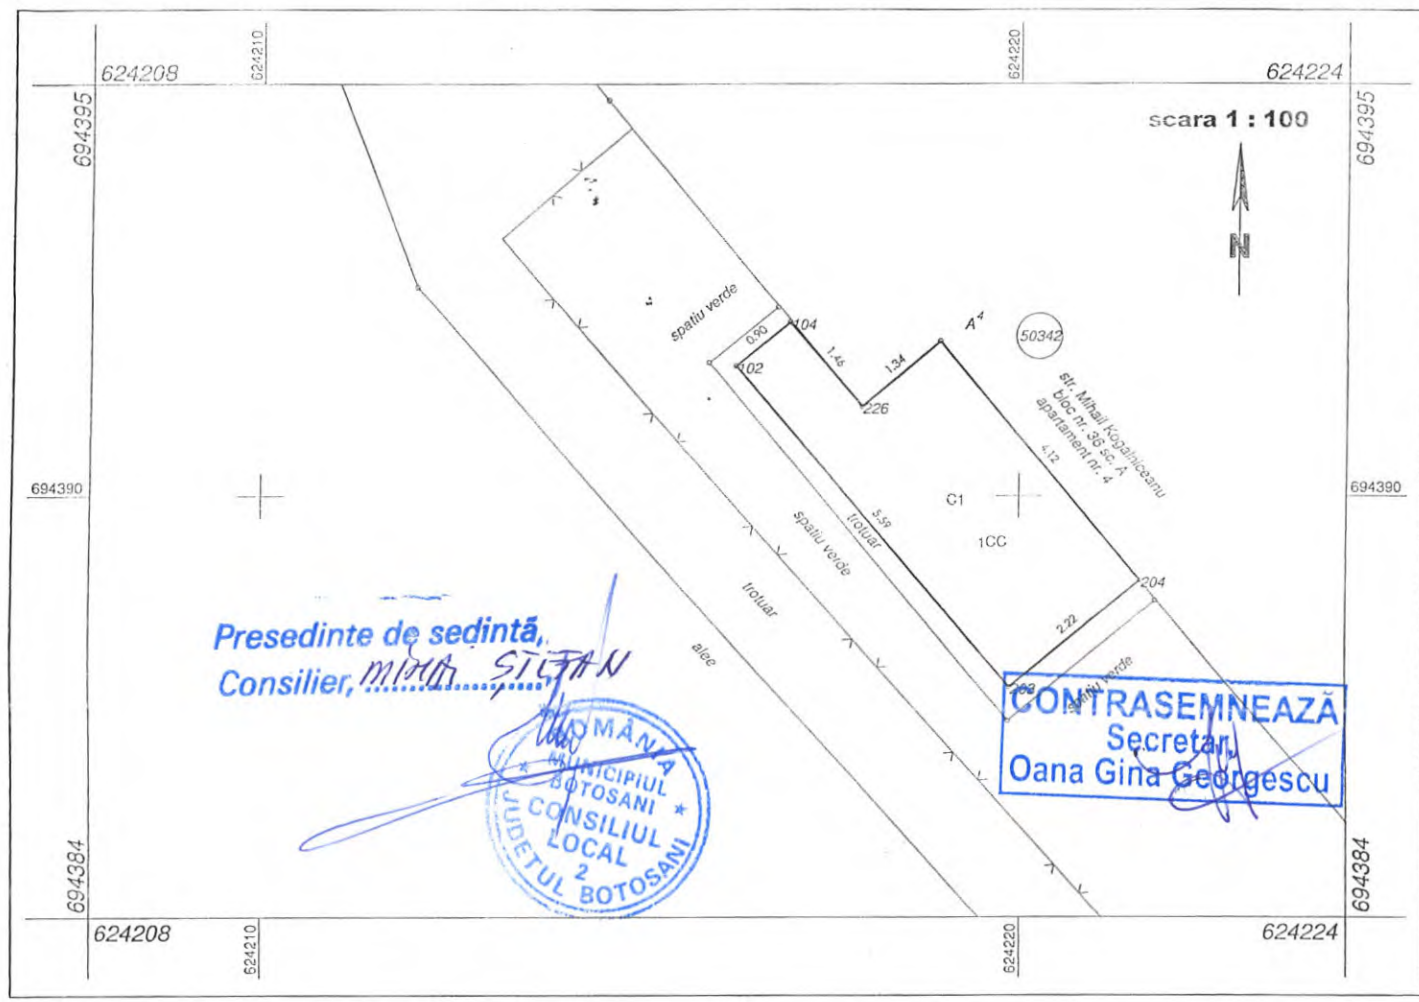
624208
624210
624220
624224
694395
694395
scara 1 : 100
N
spatiu verde
0.90
104
A4
50342
102
1.46
1.34
226
str. Mihail Kogalniceanu bloc nr. 36 sc. A apartament nr. 4
4.12
694390
694390
C1
1CC
5.59
trotuar
spatiu verde
trotuar
204
2.22
aleea
202
spatiu verde
Presedinte de sedintă,
Consilier, MIHAI STEFAN
ROMÂNIA MUNICIPIUL BOTOSANI CONSILIUL LOCAL 2 JUDETUL BOTOSANI
CONTRASEMNEAZĂ
Secretar,
Oana Gina Georgescu
694384
694384
624208
624210
624220
624224